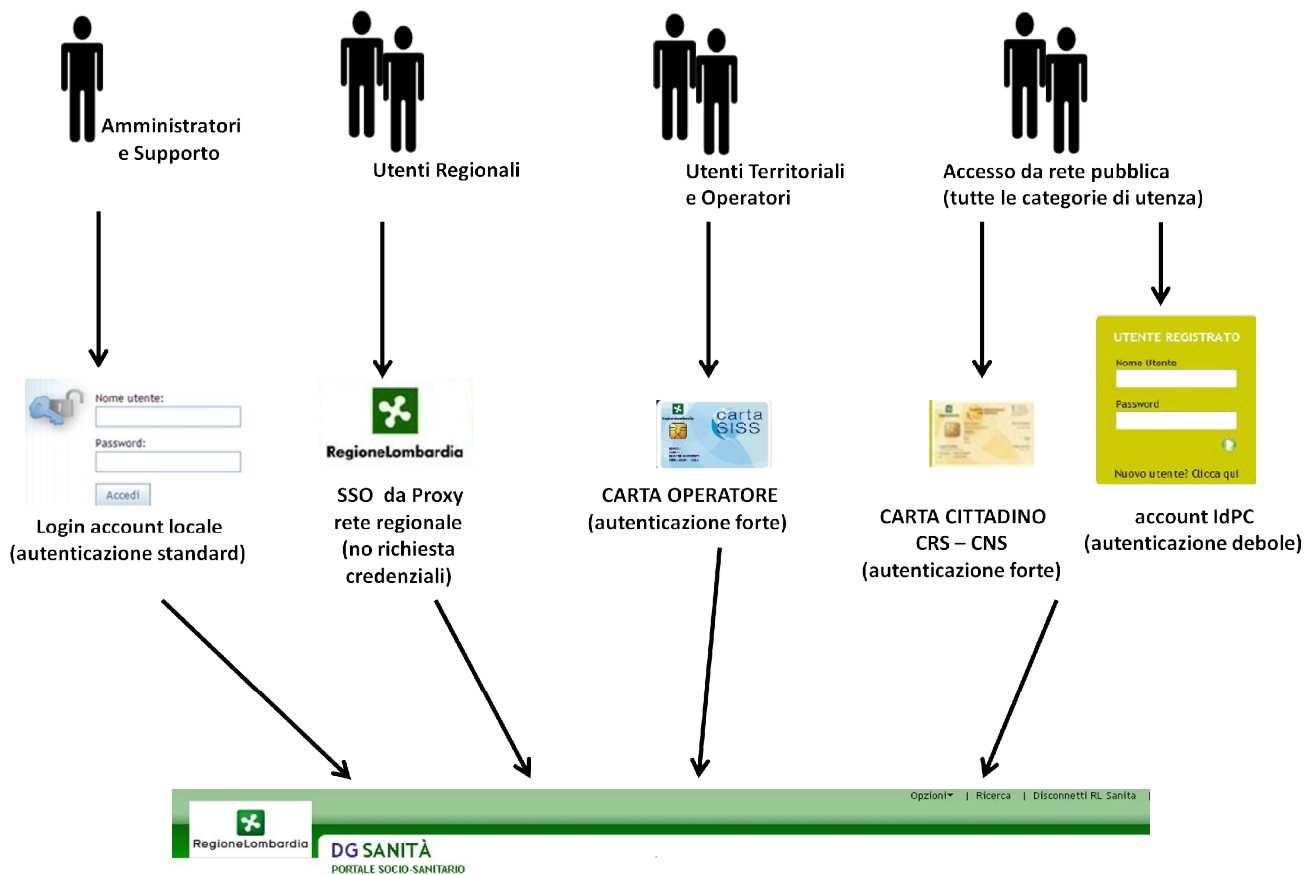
Amministratori e Supporto

Utenti Regionali

Utenti Territoriali e Operatori

Accesso da rete pubblica (tutte le categorie di utenza)

Nome utente:

Password:

Accedi

RegioneLombardia

carta SISS

UTENTE REGISTRATO

Nome Utente

Password

Nuovo utente? Clicca qui

Login account locale (autenticazione standard)

SSO da Proxy rete regionale (no richiesta credenziali)

CARTA OPERATORE (autenticazione forte)

CARTA CITTADINO CRS – CNS (autenticazione forte)

account IdPC (autenticazione debole)

Opzioni | Ricerca | Disconnetti RL Sanita |

RegioneLombardia

DG SANITÀ

PORTALE SOCIO-SANITARIO